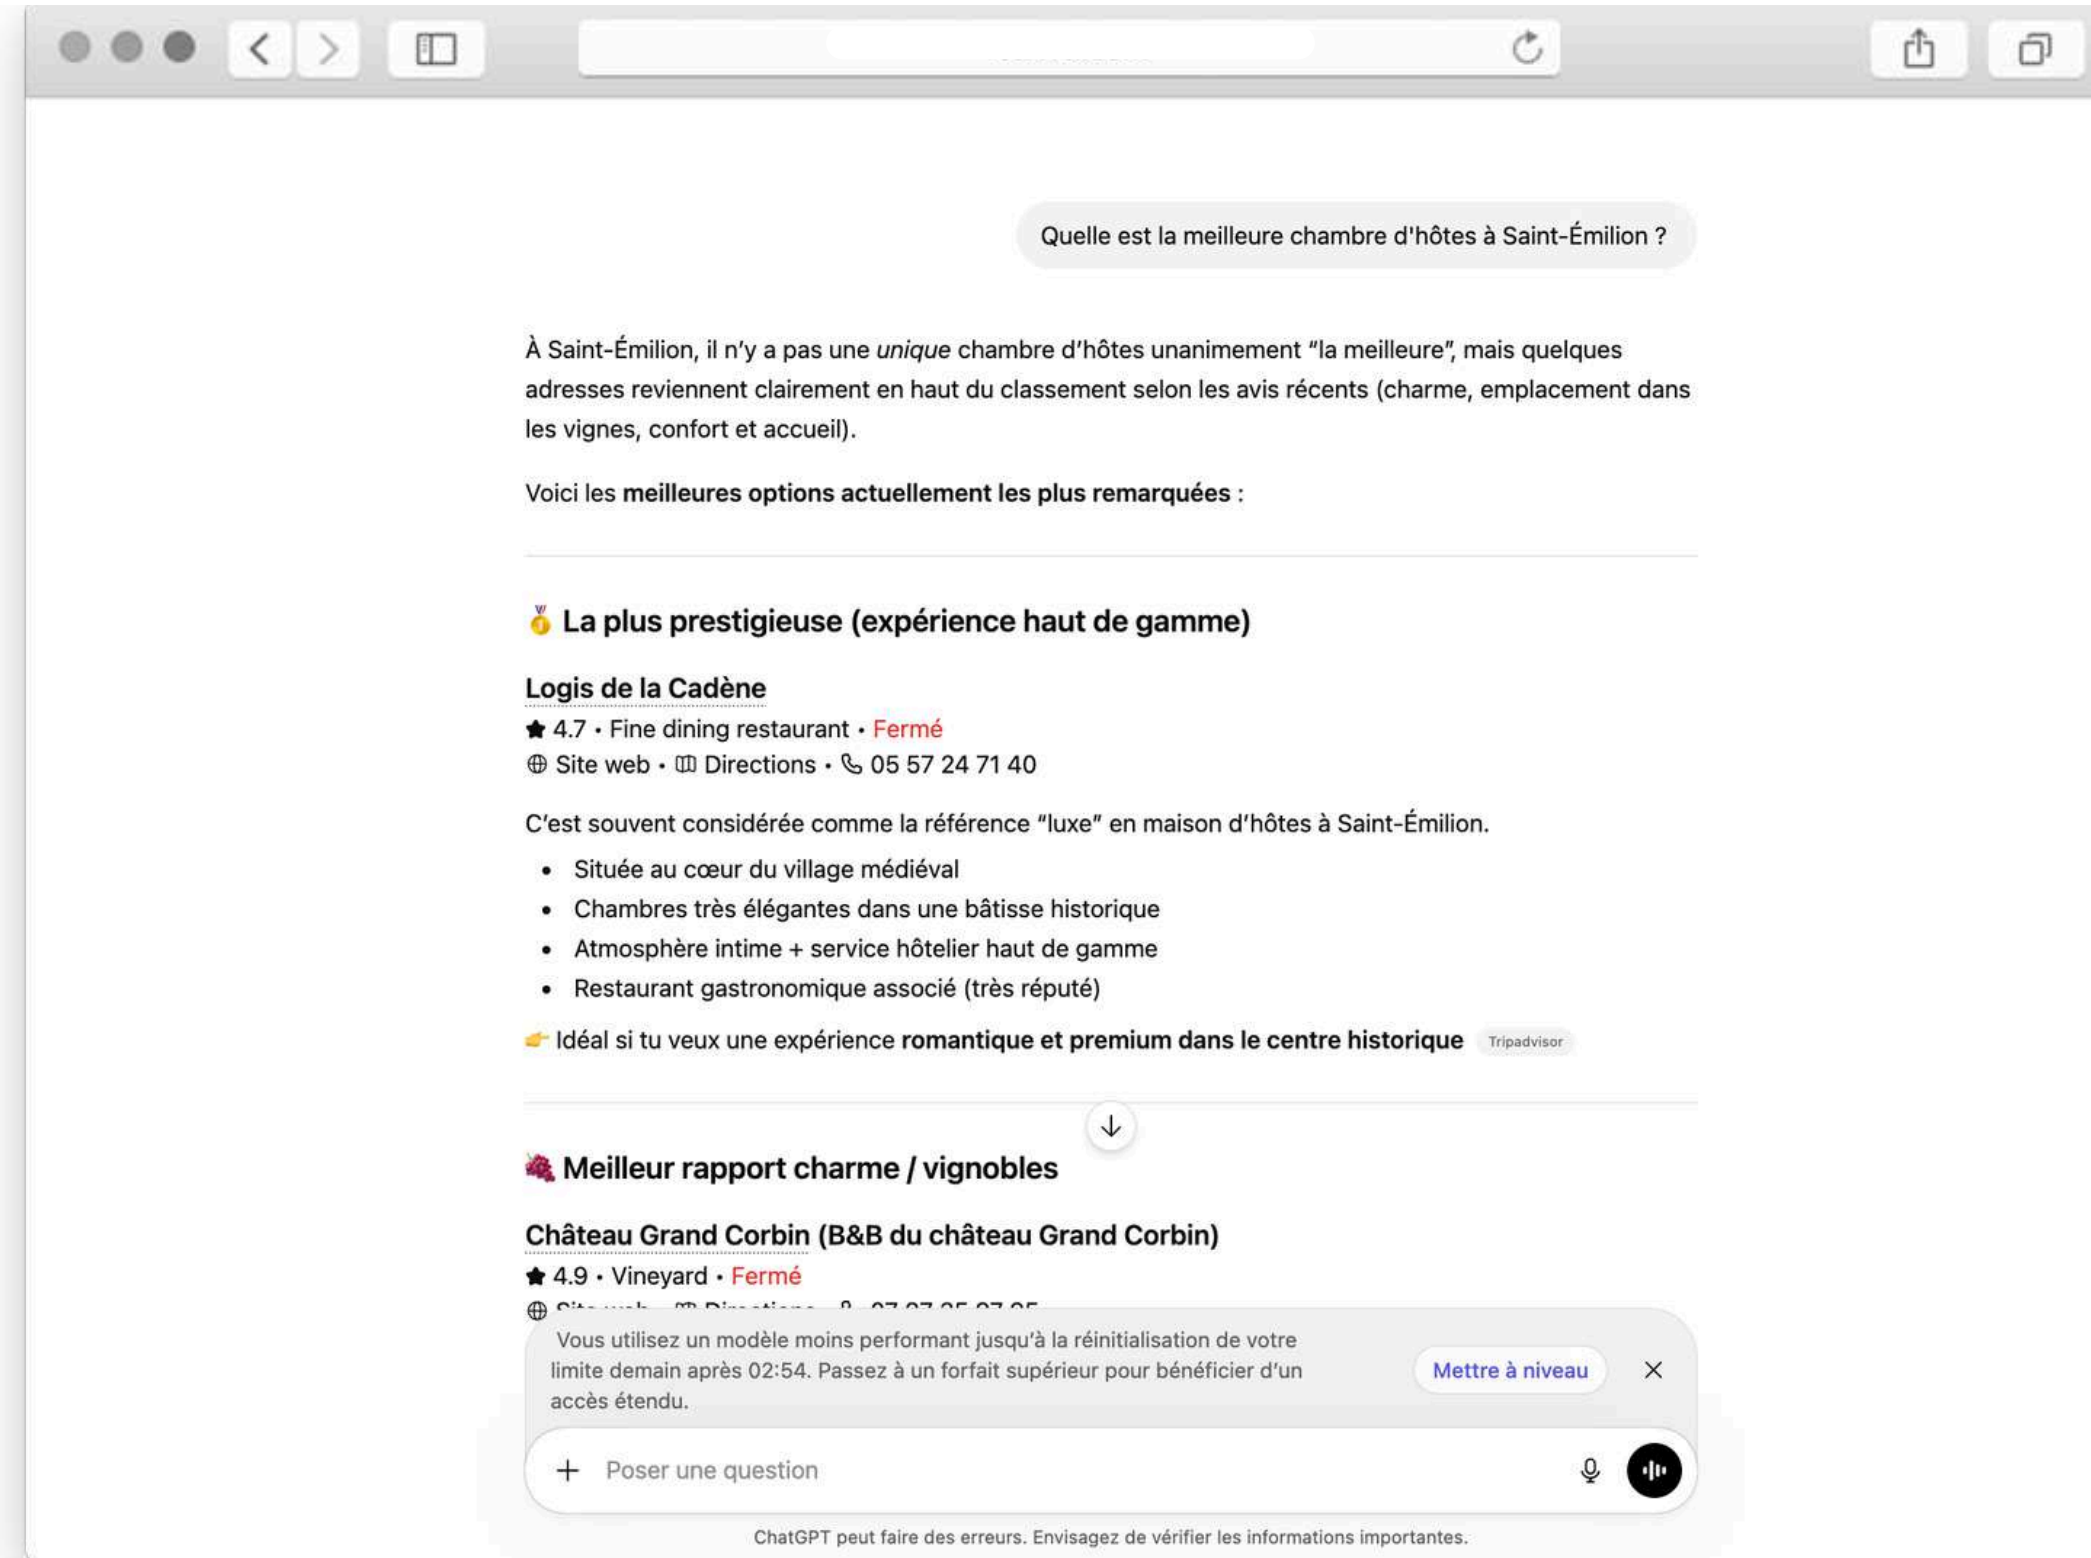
Quelle est la meilleure chambre d'hôtes à Saint-Émilion ?

À Saint-Émilion, il n'y a pas une *unique* chambre d'hôtes unanimement "la meilleure", mais quelques adresses reviennent clairement en haut du classement selon les avis récents (charme, emplacement dans les vignes, confort et accueil).

Voici les **meilleures options actuellement les plus remarquées** :

🥇 La plus prestigieuse (expérience haut de gamme)

Logis de la Cadène
★ 4.7 • Fine dining restaurant • Fermé
Site web • Directions • 05 57 24 71 40

C'est souvent considérée comme la référence "luxe" en maison d'hôtes à Saint-Émilion.

- Située au cœur du village médiéval
- Chambres très élégantes dans une bâtisse historique
- Atmosphère intime + service hôtelier haut de gamme
- Restaurant gastronomique associé (très réputé)

👉 Idéal si tu veux une expérience **romantique et premium dans le centre historique** Tripadvisor

🍇 Meilleur rapport charme / vignobles

Château Grand Corbin (B&B du château Grand Corbin)
★ 4.9 • Vineyard • Fermé
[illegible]

Vous utilisez un modèle moins performant jusqu'à la réinitialisation de votre limite demain après 02:54. Passez à un forfait supérieur pour bénéficier d'un accès étendu.

Mettre à niveau

Poser une question

ChatGPT peut faire des erreurs. Envisagez de vérifier les informations importantes.